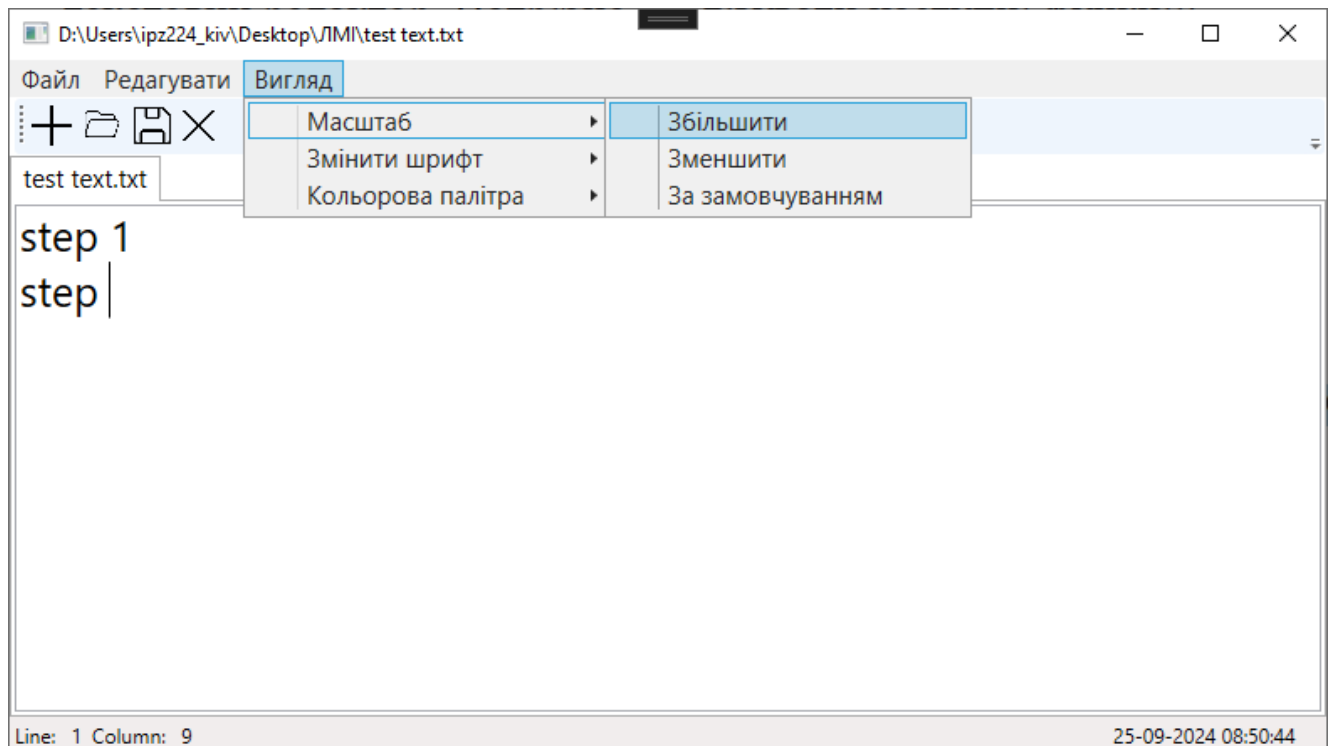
D:\Users\ipz224_kiv\Desktop\ЛМІ\test text.txt

Файл Редагувати Вигляд

Масштаб
Змінити шрифт
Кольорова палітра

Збільшити
Зменшити
За замовчуванням

test text.txt

step 1
step

Line: 1 Column: 9

25-09-2024 08:50:44